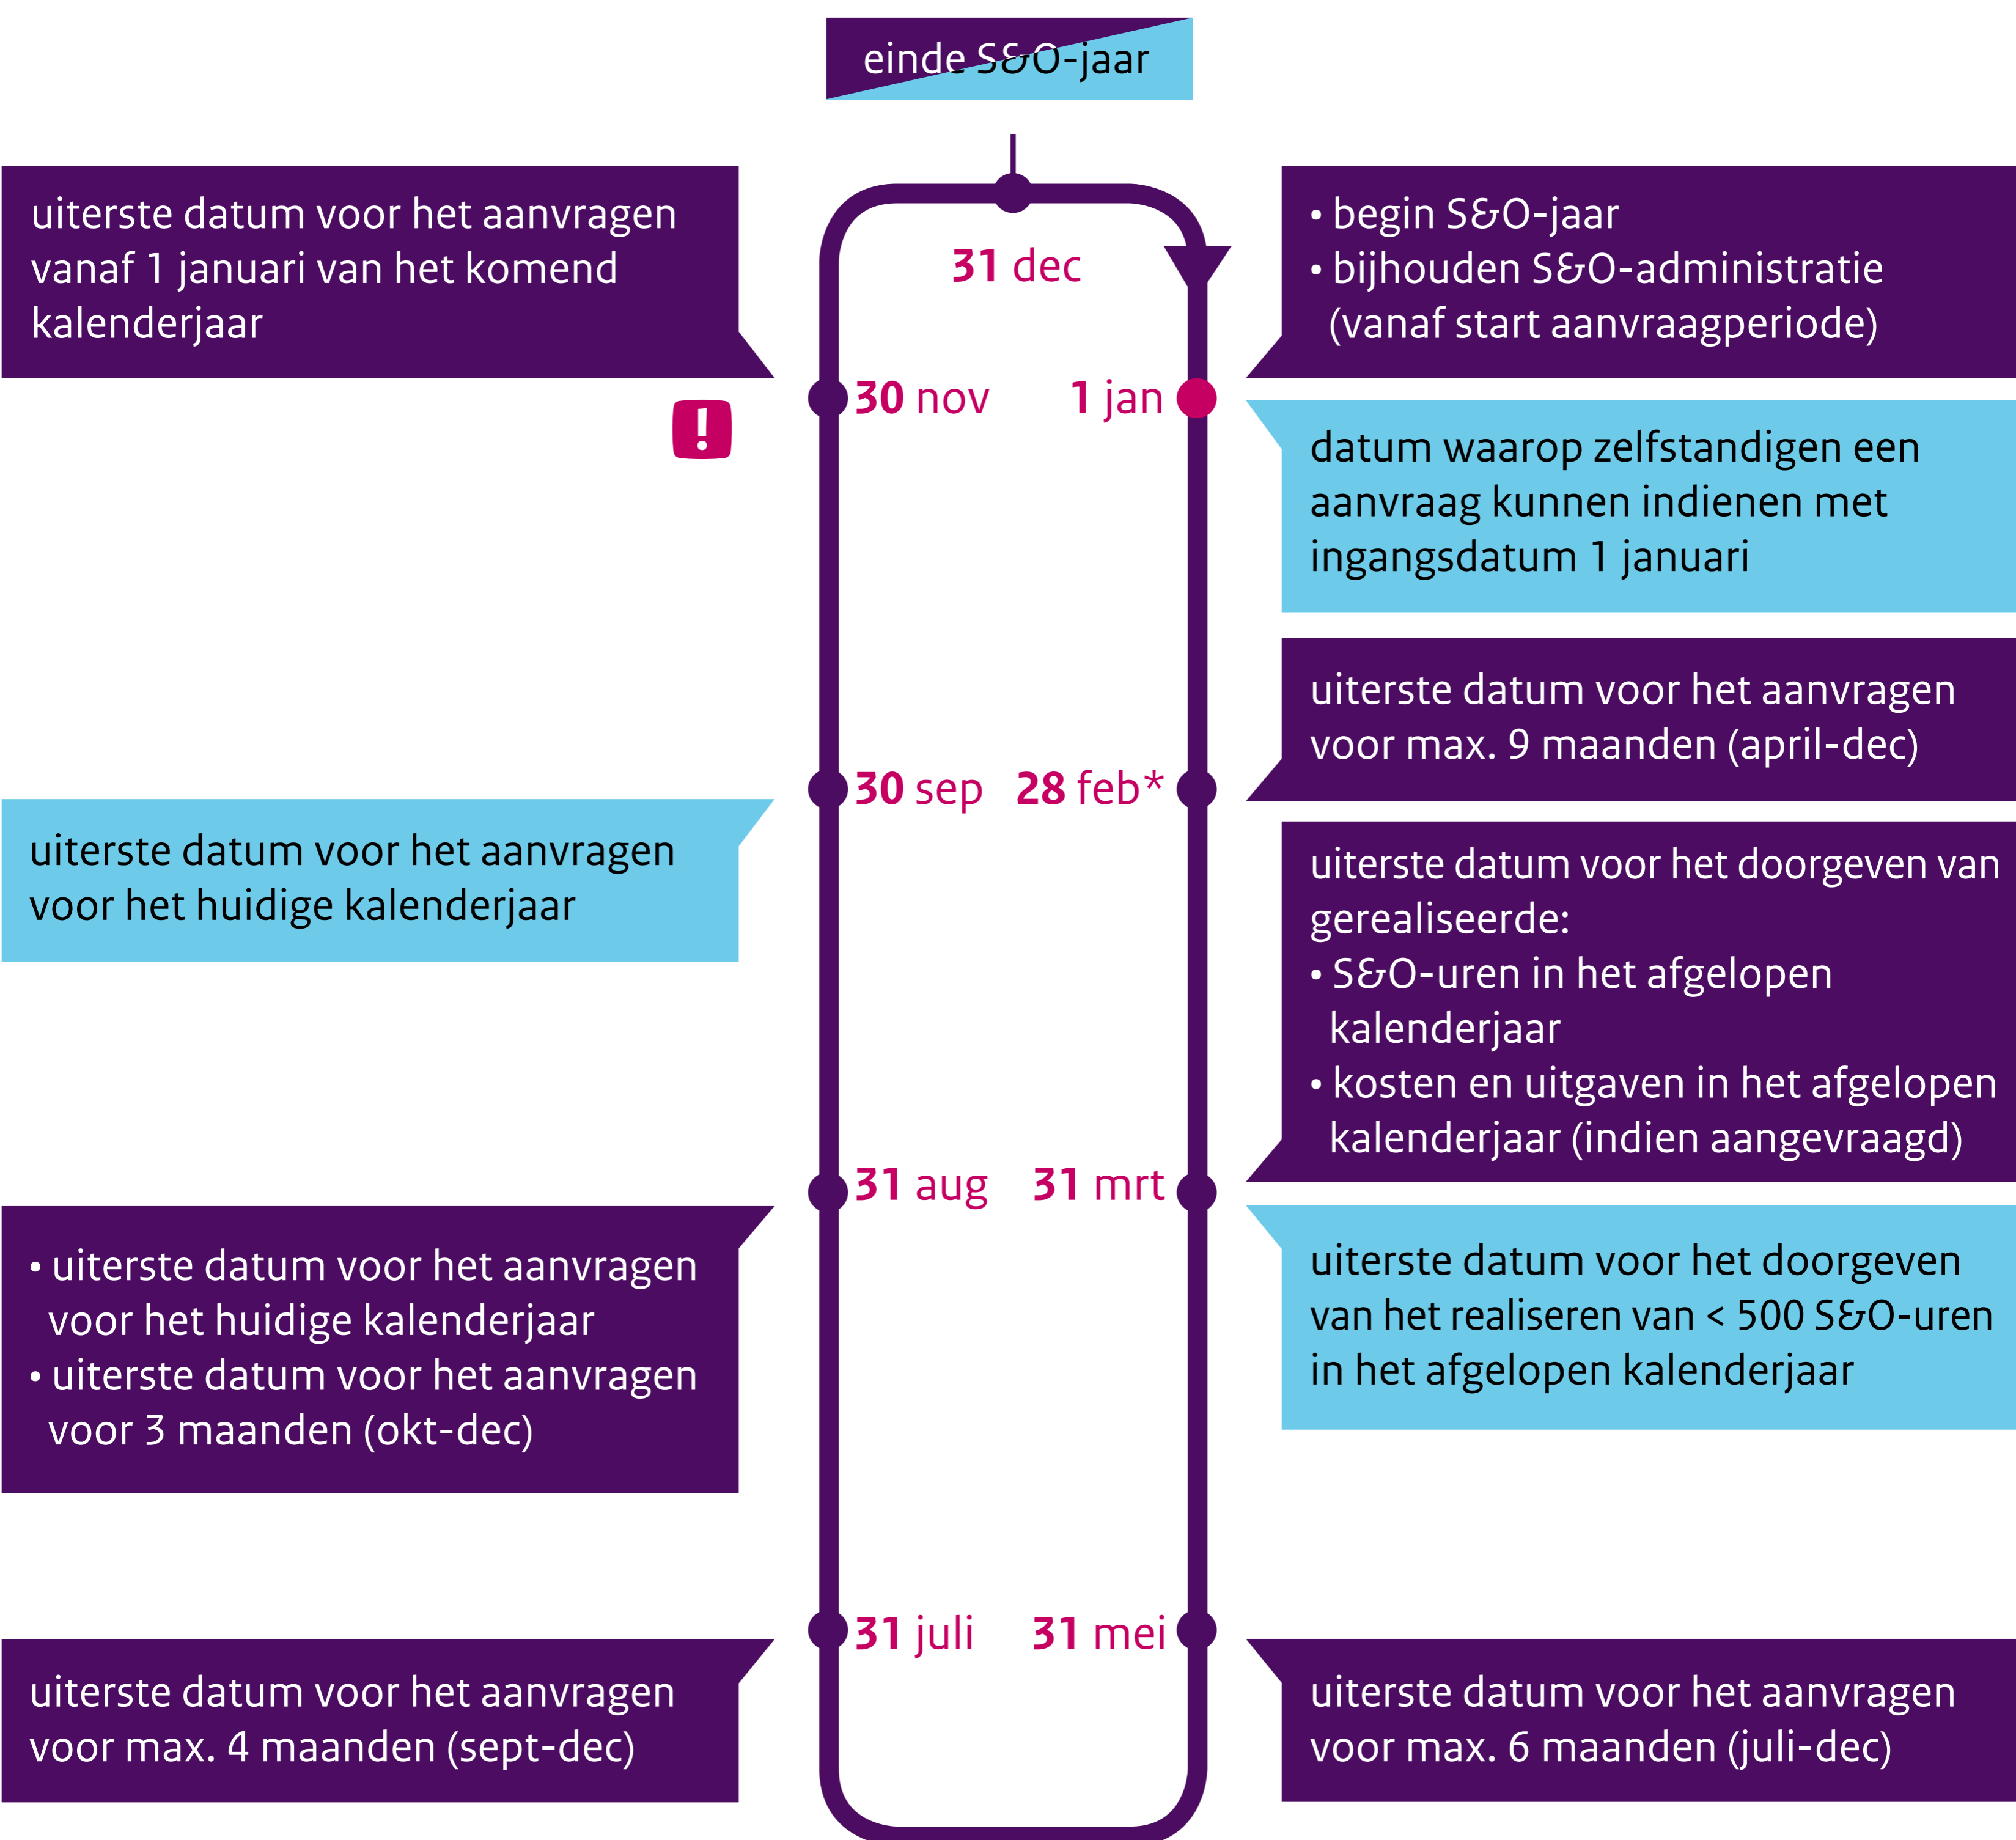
einde S&O-jaar

uiterste datum voor het aanvragen vanaf 1 januari van het komend kalenderjaar

31 dec

• begin S&O-jaar
• bijhouden S&O-administratie (vanaf start aanvraagperiode)

30 nov

1 jan

!

datum waarop zelfstandigen een aanvraag kunnen indienen met ingangsdatum 1 januari

uiterste datum voor het aanvragen voor max. 9 maanden (april-dec)

30 sep

28 feb*

uiterste datum voor het aanvragen voor het huidige kalenderjaar

uiterste datum voor het doorgeven van gerealiseerde:
• S&O-uren in het afgelopen kalenderjaar
• kosten en uitgaven in het afgelopen kalenderjaar (indien aangevraagd)

31 aug

31 mrt

• uiterste datum voor het aanvragen voor het huidige kalenderjaar
• uiterste datum voor het aanvragen voor 3 maanden (okt-dec)

uiterste datum voor het doorgeven van het realiseren van < 500 S&O-uren in het afgelopen kalenderjaar

31 juli

31 mei

uiterste datum voor het aanvragen voor max. 4 maanden (sept-dec)

uiterste datum voor het aanvragen voor max. 6 maanden (juli-dec)